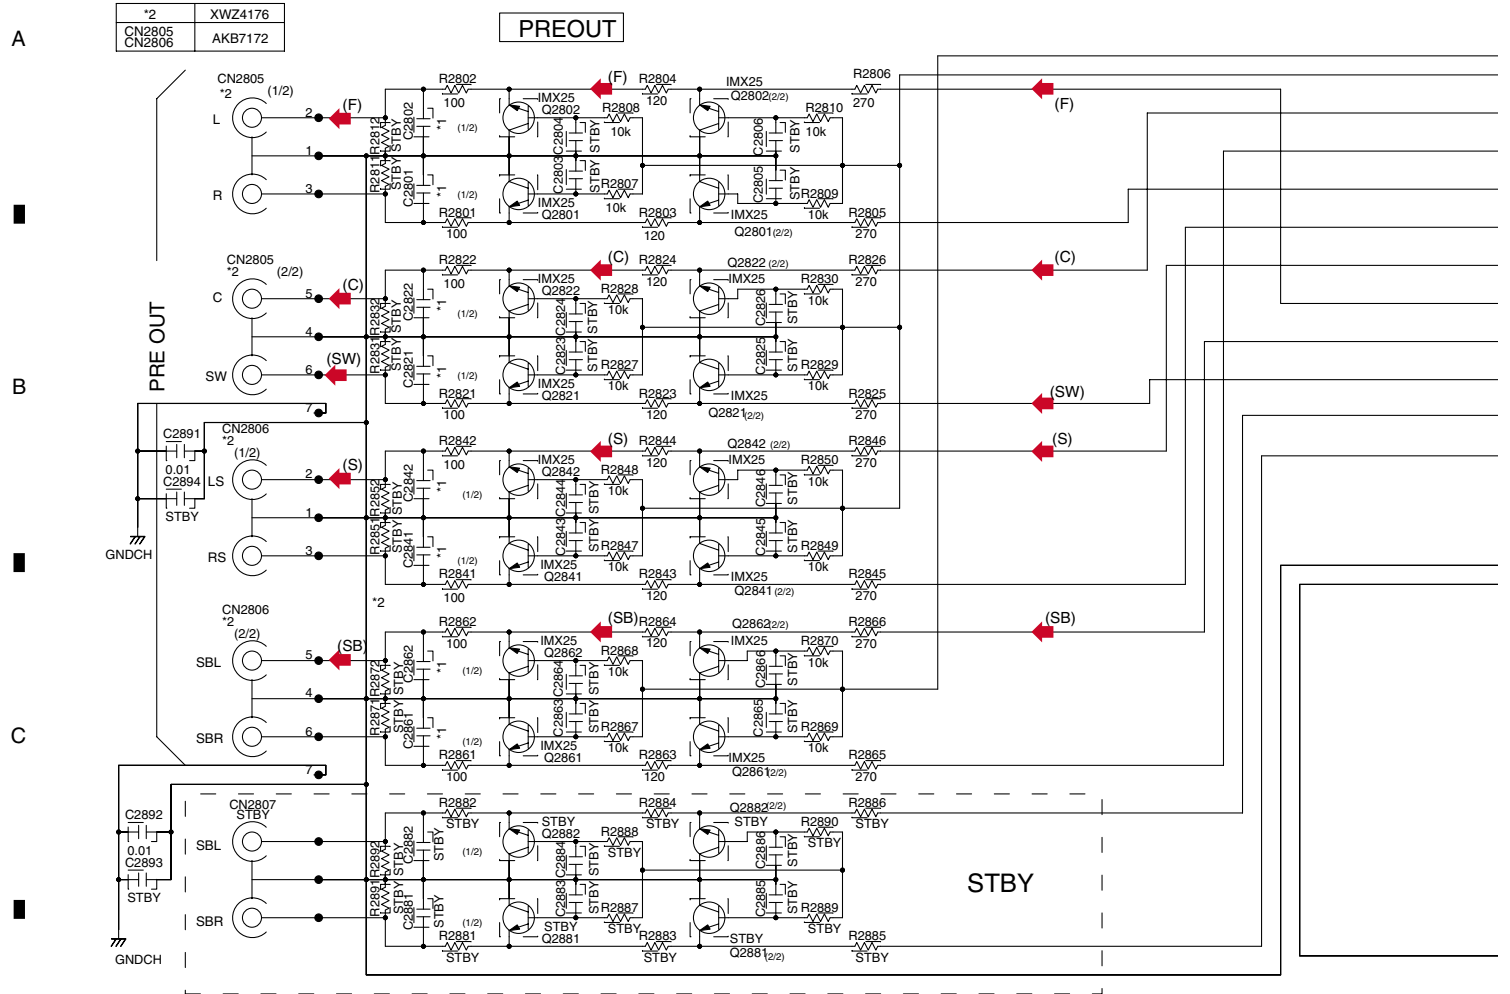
| *2 | XWZ4176 |
|---|---|
| CN2805 CN2806 | AKB7172 |

PREOUT

A

B

C

PRE OUT

CN2805 *2 (1/2)
L
R
2 (F)
1
3

R2802 100
IMX25 Q2802
(F) R2804 120
IMX25 Q2802(2/2)
R2806 270
(F)
R2808 10k
R2810 10k
C2802 *1 (1/2)
R2812 STBY
R2811 STBY
C2801 *1 (1/2)
C2804 STBY
C2803 STBY
C2806 STBY
C2805 STBY
R2807 10k
R2809 10k
IMX25 Q2801
R2801 100
R2803 120
IMX25 Q2801(2/2)
R2805 270

CN2805 *2 (2/2)
C
SW
5 (C)
4
6 (SW)
7

R2822 100
IMX25 Q2822
(C) R2824 120
Q2822 (2/2) IMX25
R2826 270
(C)
R2828 10k
R2830 10k
C2822 *1 (1/2)
R2832 STBY
R2831 STBY
C2821 *1 (1/2)
C2824 STBY
C2823 STBY
C2826 STBY
C2825 STBY
R2827 10k
R2829 10k
IMX25 Q2821
R2821 100
R2823 120
IMX25 Q2821(2/2)
R2825 270
(SW)

C2891
0.01
C2894
STBY
GNDCH
CN2806 *2 (1/2)
LS
RS
2 (S)
1
3

R2842 100
IMX25 Q2842
(S) R2844 120
Q2842 (2/2) IMX25
R2846 270
(S)
R2848 10k
R2850 10k
C2842 *1 (1/2)
R2852 STBY
R2851 STBY
C2841 *1 (1/2)
C2844 STBY
C2843 STBY
C2846 STBY
C2845 STBY
R2847 10k
R2849 10k
IMX25 Q2841
R2841 100
R2843 120
IMX25 Q2841 (2/2)
R2845 270

*2

CN2806 *2 (2/2)
SBL
SBR
5 (SB)
4
6
7

R2862 100
IMX25 Q2862
(SB) R2864 120
Q2862(2/2) IMX25
R2866 270
(SB)
R2868 10k
R2870 10k
C2862 *1 (1/2)
R2872 STBY
R2871 STBY
C2861 *1 (1/2)
C2864 STBY
C2863 STBY
C2866 STBY
C2865 STBY
R2867 10k
R2869 10k
IMX25 Q2861
R2861 100
R2863 120
IMX25 Q2861(2/2)
R2865 270

C2892
0.01
C2893
STBY
GNDCH
CN2807 STBY
SBL
SBR

R2882 STBY
STBY Q2882
R2884 STBY
Q2882(2/2) STBY
R2886 STBY
R2888 STBY
R2890 STBY
C2882 STBY (1/2)
R2892 STBY
R2891 STBY
C2881 STBY (1/2)
C2884 STBY
C2883 STBY
C2886 STBY
C2885 STBY
R2887 STBY
R2889 STBY
STBY Q2881
R2881 STBY
R2883 STBY
STBY Q2881(2/2)
R2885 STBY

STBY